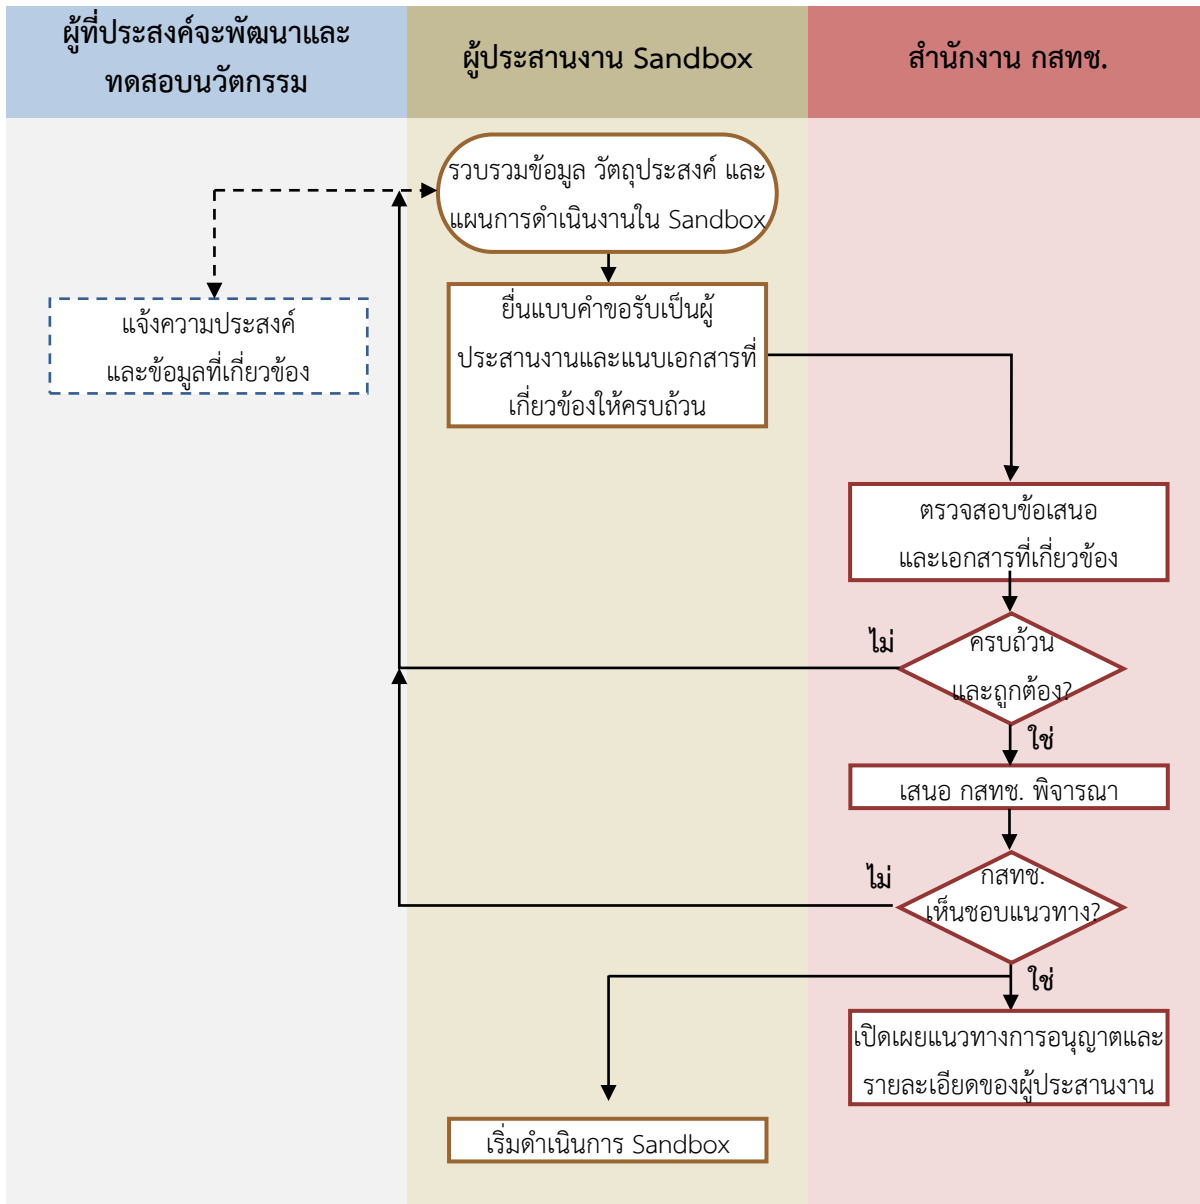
ผู้ที่ประสงค์จะพัฒนาและทดสอบนวัตกรรม

ผู้ประสานงาน Sandbox

สำนักงาน กสทช.

รวบรวมข้อมูล วัตถุประสงค์ และแผนการดำเนินงานใน Sandbox

แจ้งความประสงค์และข้อมูลที่เกี่ยวข้อง

ยื่นแบบคำขอรับเป็นผู้ประสานงานและแนบเอกสารที่เกี่ยวข้องให้ครบถ้วน

ตรวจสอบข้อเสนอและเอกสารที่เกี่ยวข้อง

ไม่

ครบถ้วนและถูกต้อง?

ใช่

เสนอ กสทช. พิจารณา

ไม่

กสทช. เห็นชอบแนวทาง?

ใช่

เปิดเผยแนวทางการอนุญาตและรายละเอียดของผู้ประสานงาน

เริ่มดำเนินการ Sandbox